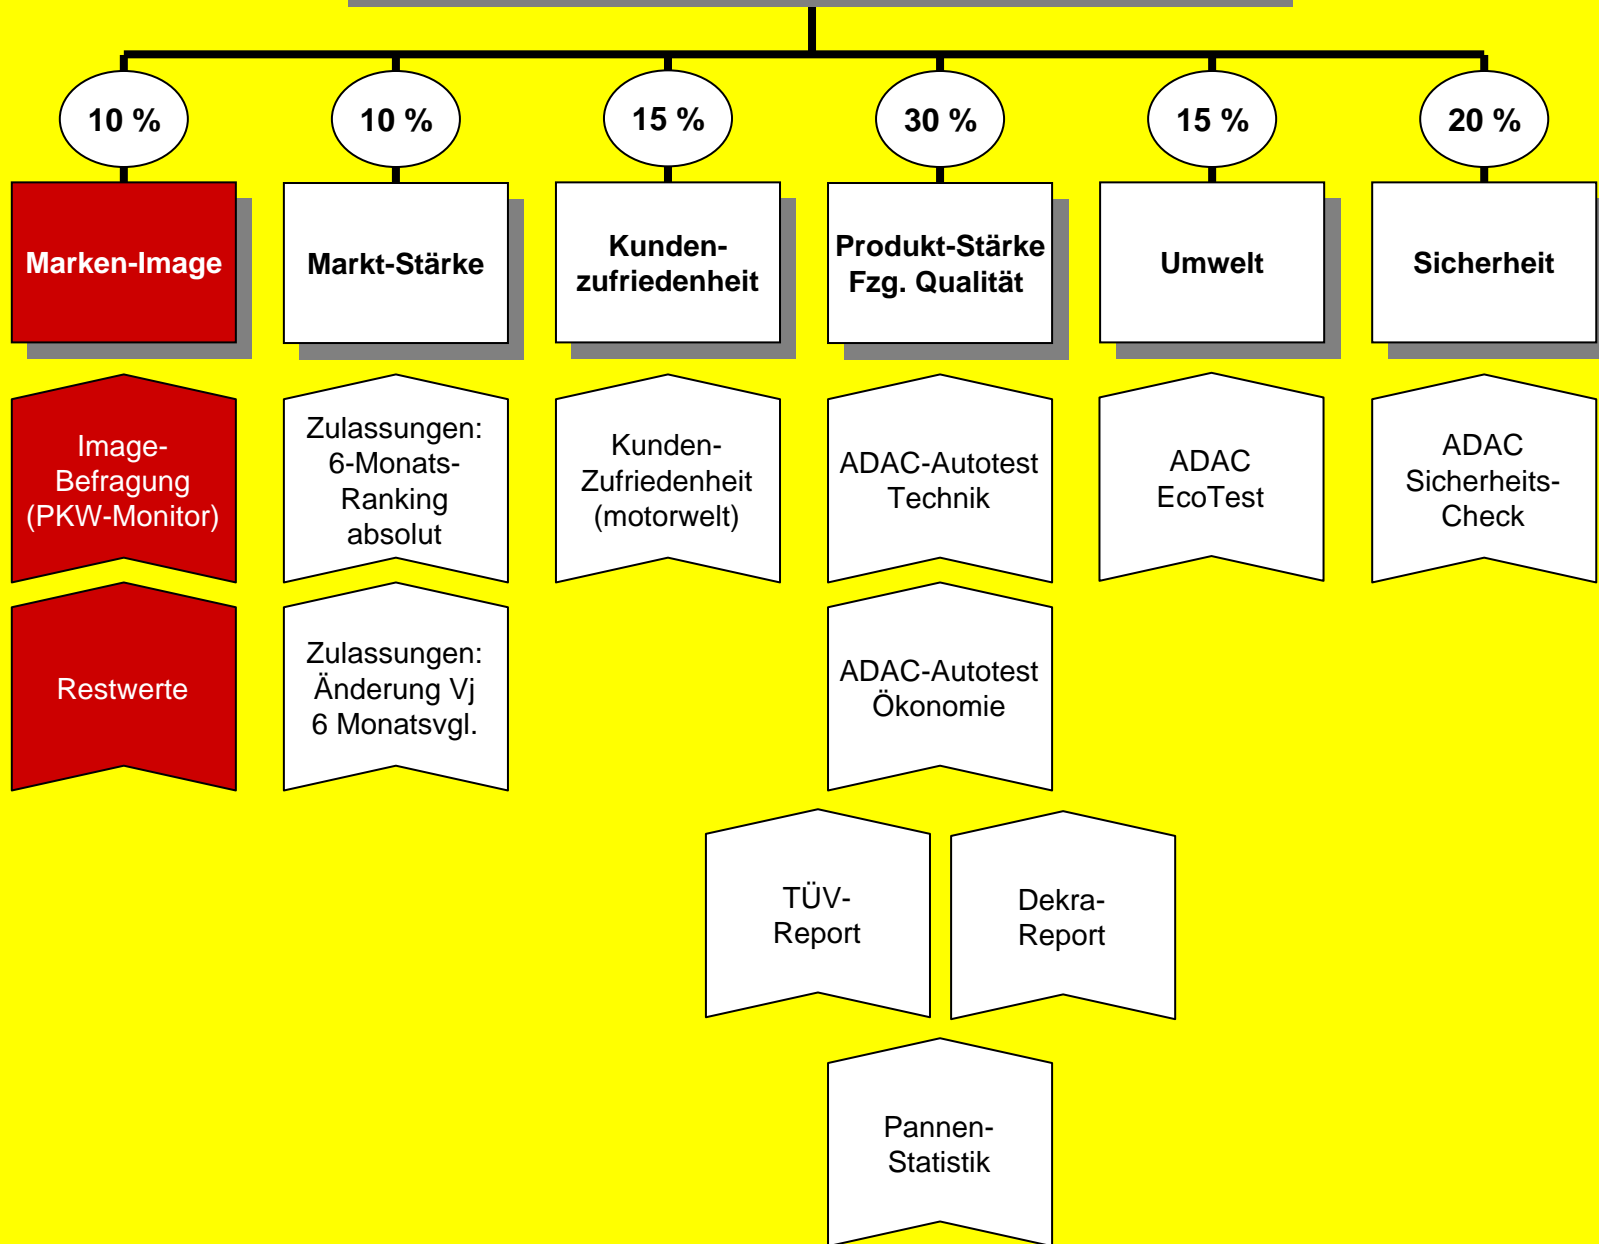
10 %

Marken-Image

Image-Befragung (PKW-Monitor)

Restwerte

10 %

Markt-Stärke

Zulassungen: 6-Monats-Ranking absolut

Zulassungen: Änderung Vj 6 Monatsvgl.

15 %

Kunden-zufriedenheit

Kunden-Zufriedenheit (motorwelt)

30 %

Produkt-Stärke Fzg. Qualität

ADAC-Autotest Technik

ADAC-Autotest Ökonomie

TÜV-Report

Dekra-Report

Pannen-Statistik

15 %

Umwelt

ADAC EcoTest

20 %

Sicherheit

ADAC Sicherheits-Check